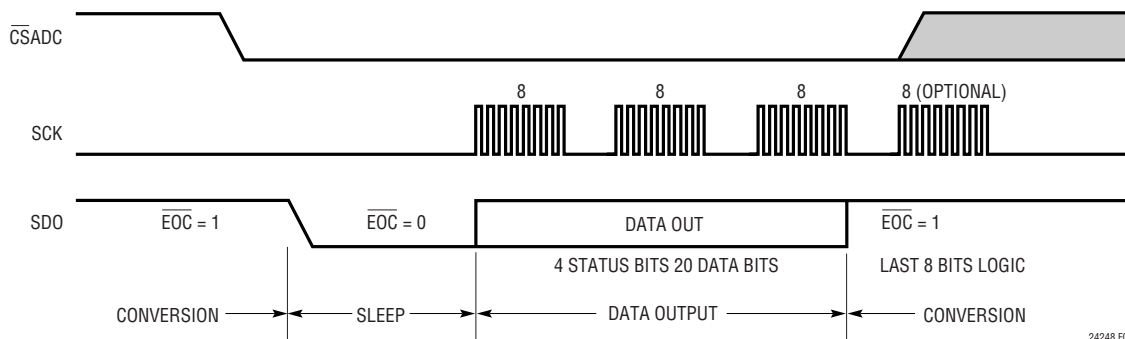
$\overline{CS}$ADC

8 8 8 8 (OPTIONAL)

SCK

SDO

$\overline{EOC}$ = 1

$\overline{EOC}$ = 0

DATA OUT

$\overline{EOC}$ = 1

4 STATUS BITS 20 DATA BITS

LAST 8 BITS LOGIC

CONVERSION

SLEEP

DATA OUTPUT

CONVERSION

24248 F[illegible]